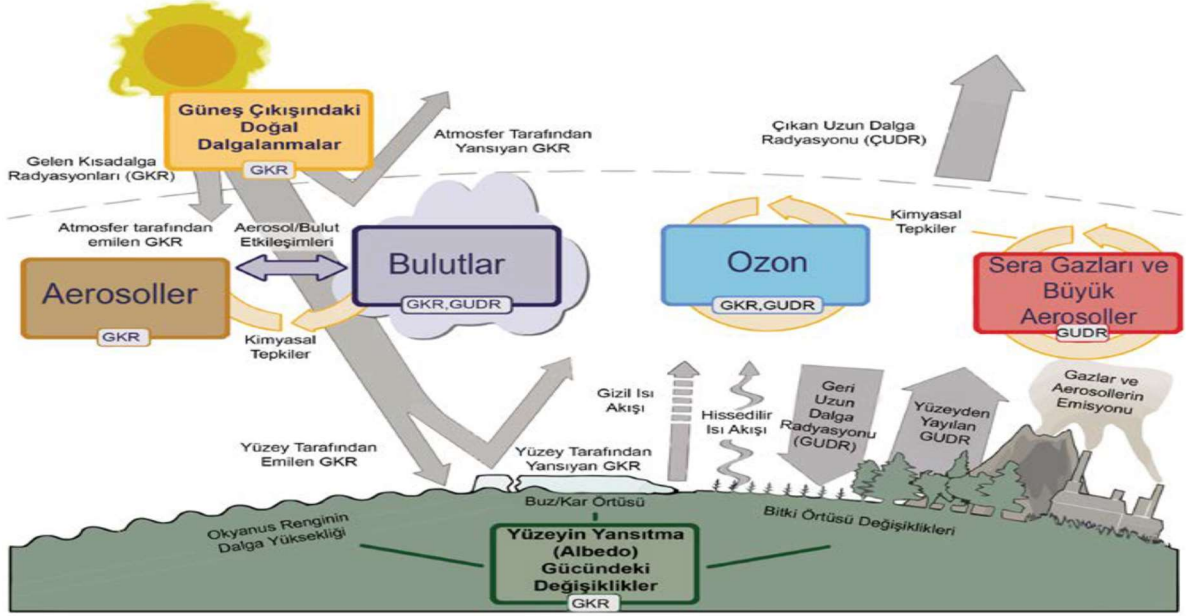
Güneş Çıkışındaki Doğal Dalgalanmalar
GKR

Atmosfer Tarafından Yansıyan GKR

Çıkan Uzun Dalga Radyasyonu (ÇUDR)

Gelen Kısadalga Radyasyonları (GKR)

Atmosfer tarafından emilen GKR

Aerosol/Bulut Etkileşimleri

Bulutlar
GKR,GUDR

Ozon
GKR,GUDR

Kimyasal Tepkiler

Sera Gazları ve Büyük Aerosoller
GUDR

Aerosoller
GKR

Kimyasal Tepkiler

Gizil Isı Akışı

Hissedilir Isı Akışı

Geri Uzun Dalga Radyasyonu (GUDR)

Yüzeyden Yayılan GUDR

Gazlar ve Aerosollerin Emisyonu

Yüzey Tarafından Emilen GKR

Yüzey Tarafından Yansıyan GKR

Buz/Kar Örtüsü

Okyanus Renginin Dalga Yüksekliği

Bitki Örtüsü Değişiklikleri

Yüzeyin Yansıtma (Albedo) Gücündeki Değişiklikler
GKR